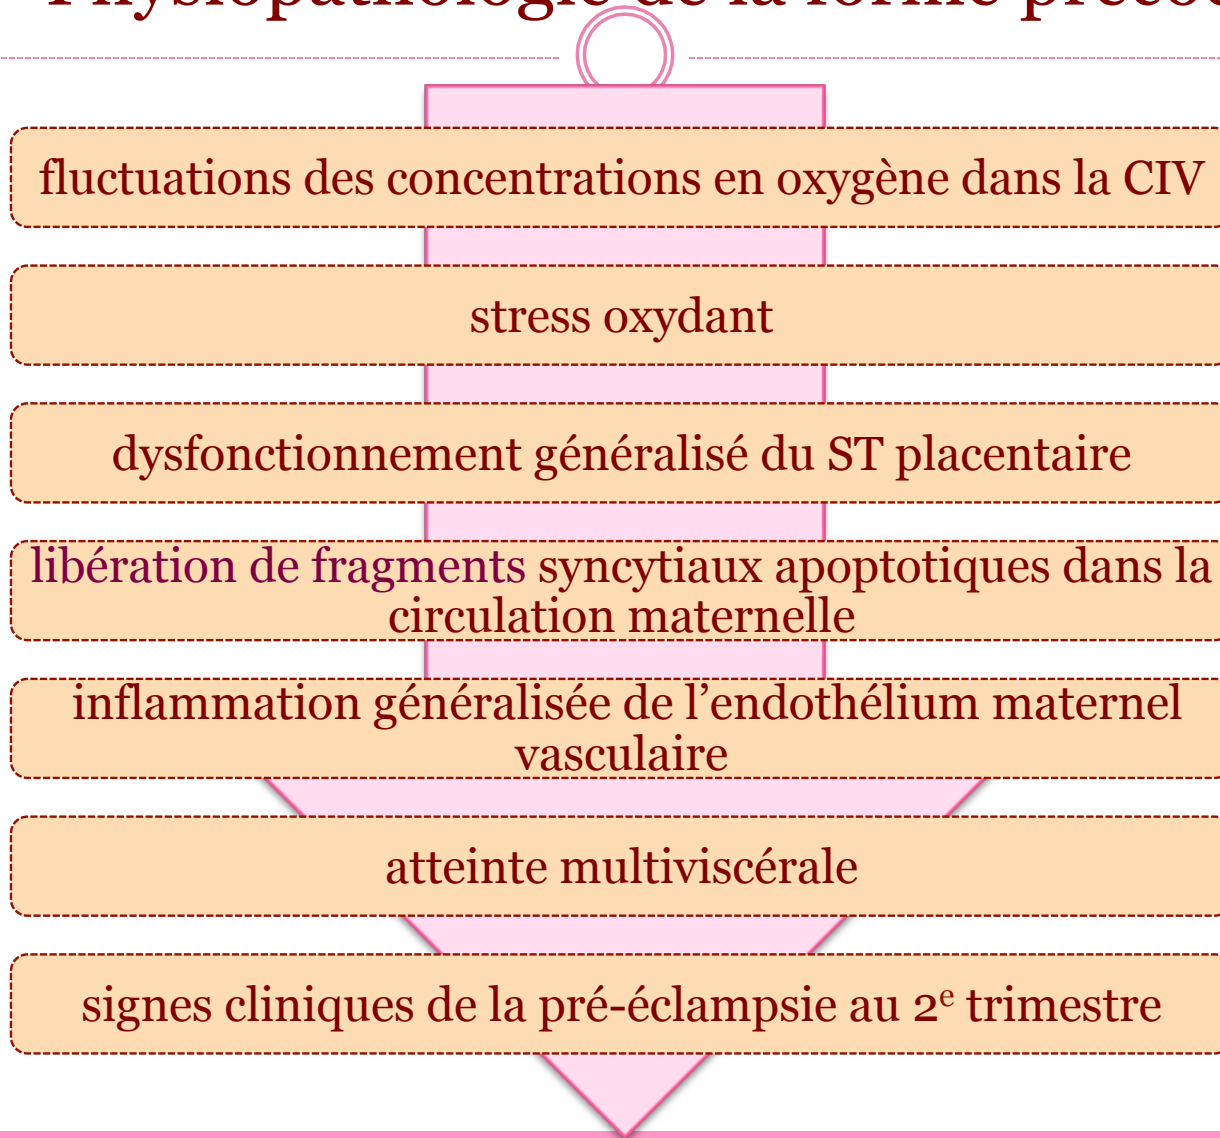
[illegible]

fluctuations des concentrations en oxygène dans la CIV

stress oxydant

dysfonctionnement généralisé du ST placentaire

libération de fragments syncytiaux apoptotiques dans la circulation maternelle

inflammation généralisée de l'endothélium maternel vasculaire

atteinte multiviscérale

signes cliniques de la pré-éclampsie au 2$^{e}$ trimestre